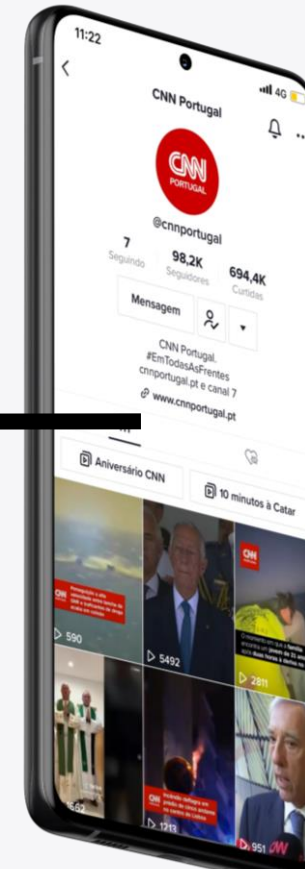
11:22

4G

CNN Portugal

CNN PORTUGAL

@cnnportugal

7
Seguindo

98,2K
Seguidores

694,4K
Curtidas

Mensagem

CNN Portugal.
#EmTodasAsFrentes
cnnportugal.pt e canal 7

www.cnnportugal.pt

Aniversário CNN

10 minutos à Catar

CNN

590

5492

CNN

2811

CNN

1213

951

CNN